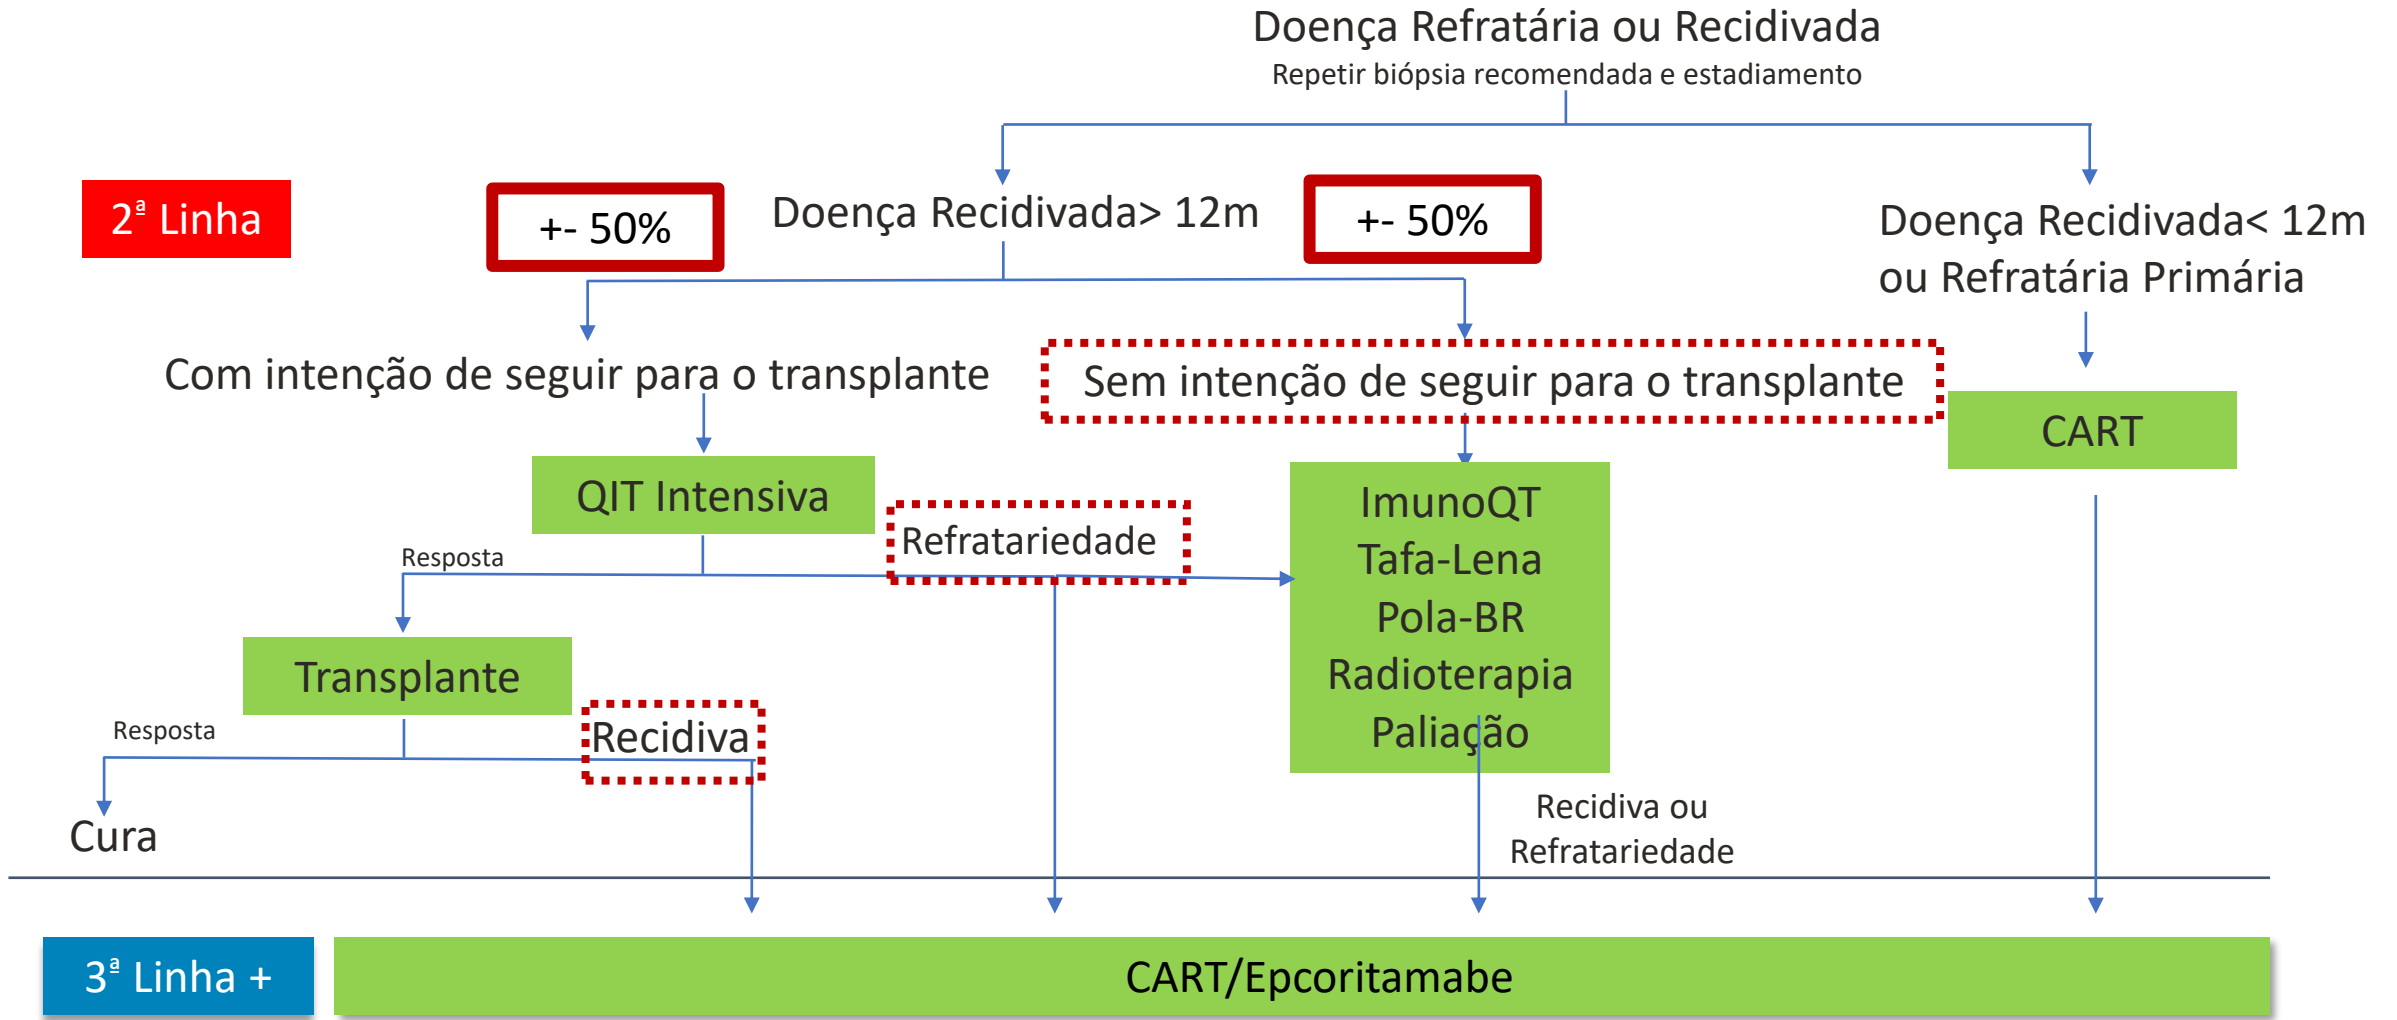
Doença Refratária ou Recidivada
Repetir biópsia recomendada e estadiamento

2ª Linha

+- 50%

Doença Recidivada> 12m

+- 50%

Doença Recidivada< 12m ou Refratária Primária

Com intenção de seguir para o transplante

Sem intenção de seguir para o transplante

CART

QIT Intensiva

Refratariedade

ImunoQT
Tafa-Lena
Pola-BR
Radioterapia
Paliação

Resposta

Transplante

Recidiva

Resposta

Cura

Recidiva ou Refratariedade

3ª Linha +

CART/Epcoritamabe